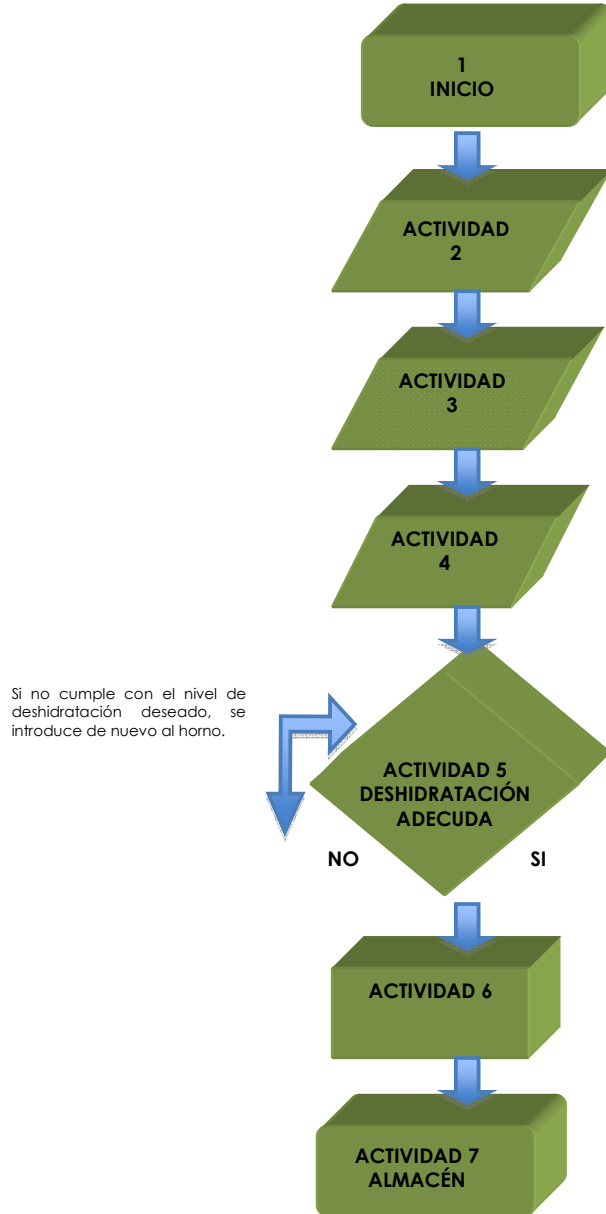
1
INICIO

ACTIVIDAD
2

ACTIVIDAD
3

ACTIVIDAD
4

Si no cumple con el nivel de deshidratación deseado, se introduce de nuevo al horno.

ACTIVIDAD 5
DESHIDRATACIÓN
ADECUDA

NO

SI

ACTIVIDAD 6

ACTIVIDAD 7
ALMACÉN